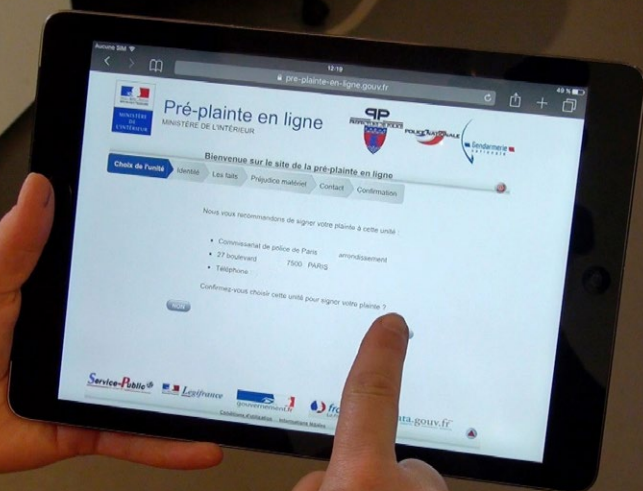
Aucune SIM
12:19
pre-plainte-en-ligne.gouv.fr
40 %

MINISTÈRE DE L'INTÉRIEUR
Pré-plainte en ligne
MINISTÈRE DE L'INTÉRIEUR
PRÉFECTURE DE POLICE
POLICE NATIONALE
Gendarmerie nationale

Bienvenue sur le site de la pré-plainte en ligne

Choix de l'unité
Identité
Les faits
Préjudice matériel
Contact
Confirmation

Nous vous recommandons de signer votre plainte à cette unité :

• Commissariat de police de Paris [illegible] arrondissement
• 27 boulevard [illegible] 75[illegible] PARIS
• Téléphone : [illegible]

Confirmez-vous choisir cette unité pour signer votre plainte ?

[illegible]

Service-Public.fr
Légifrance
gouvernement.fr
fr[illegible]
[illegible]ata.gouv.fr
Conditions d'utilisation
Informations légales